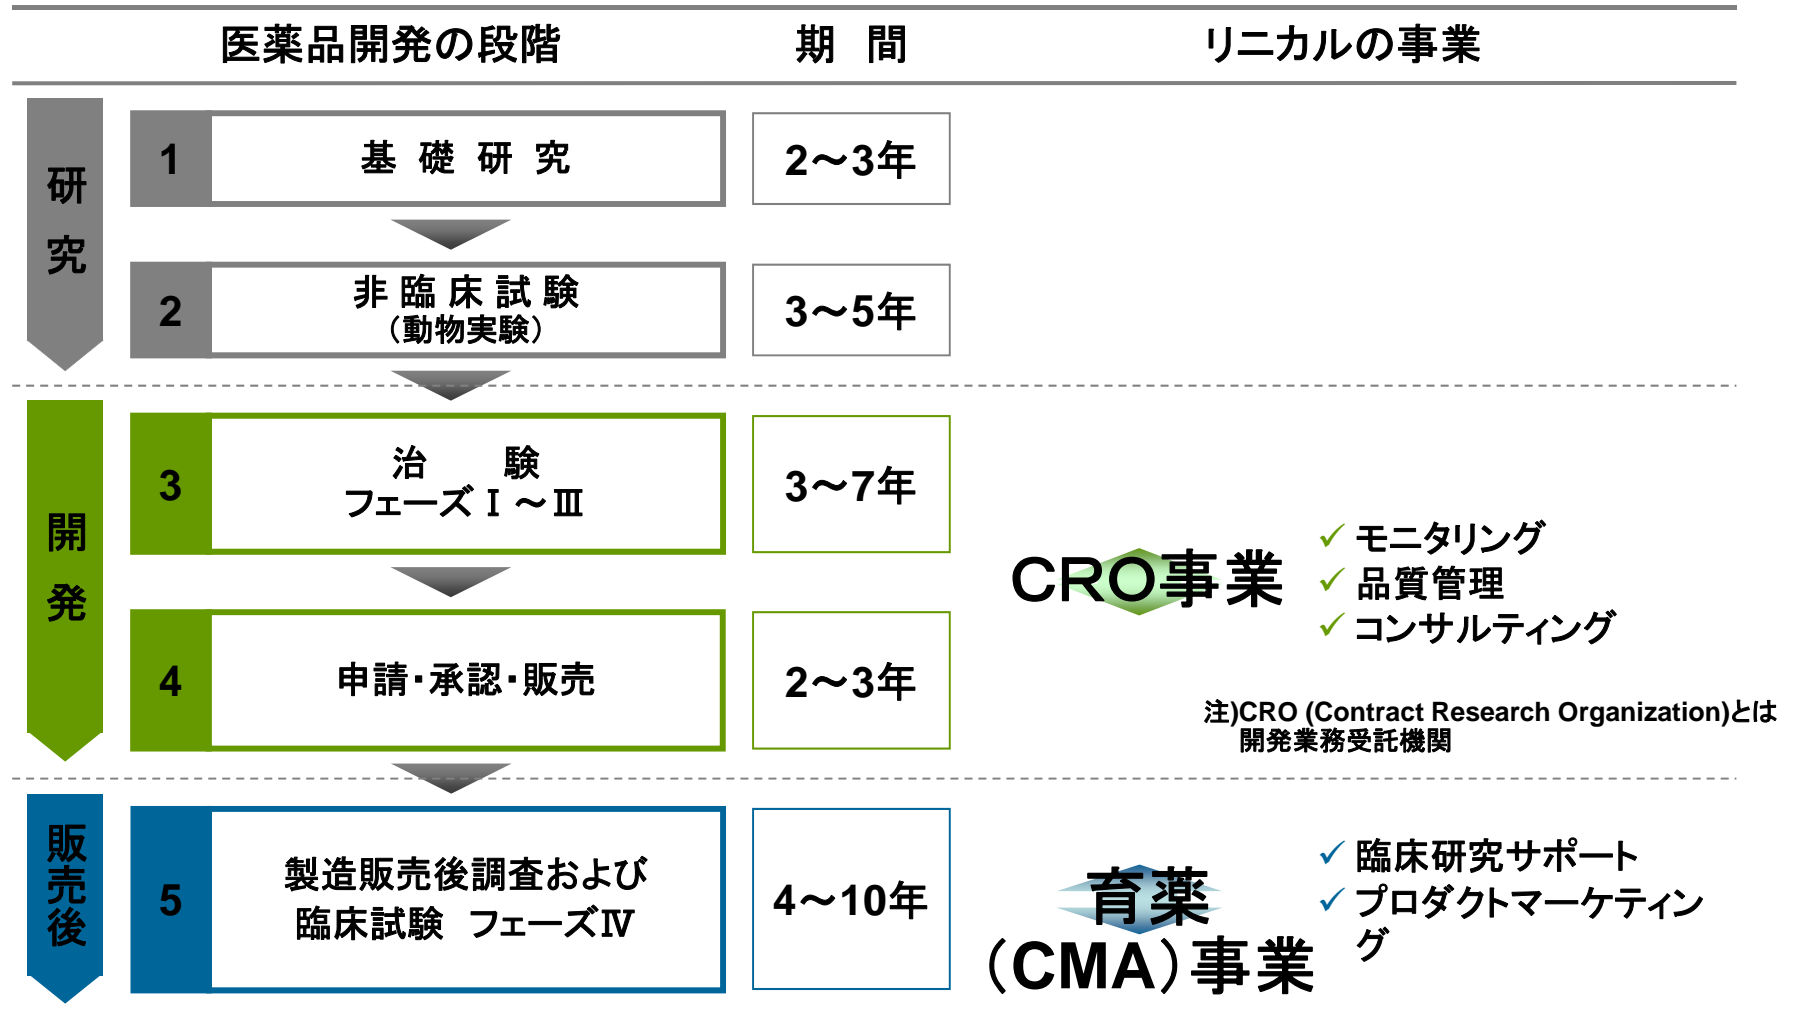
| 医薬品開発の段階 | | 期　間 | リニカルの事業 |
|---|---|---|---|
| 研究 | 1 基 礎 研 究 | 2～3年 | |
| | 2 非 臨 床 試 験（動物実験） | 3～5年 | |
| 開発 | 3 治　験 フェーズⅠ～Ⅲ | 3～7年 | CRO事業 |
| | 4 申請・承認・販売 | 2～3年 | |
| 販売後 | 5 製造販売後調査および 臨床試験　フェーズⅣ | 4～10年 | 育薬（CMA）事業 |

✓ モニタリング
✓ 品質管理
✓ コンサルティング

注)CRO (Contract Research Organization)とは開発業務受託機関

✓ 臨床研究サポート
✓ プロダクトマーケティング